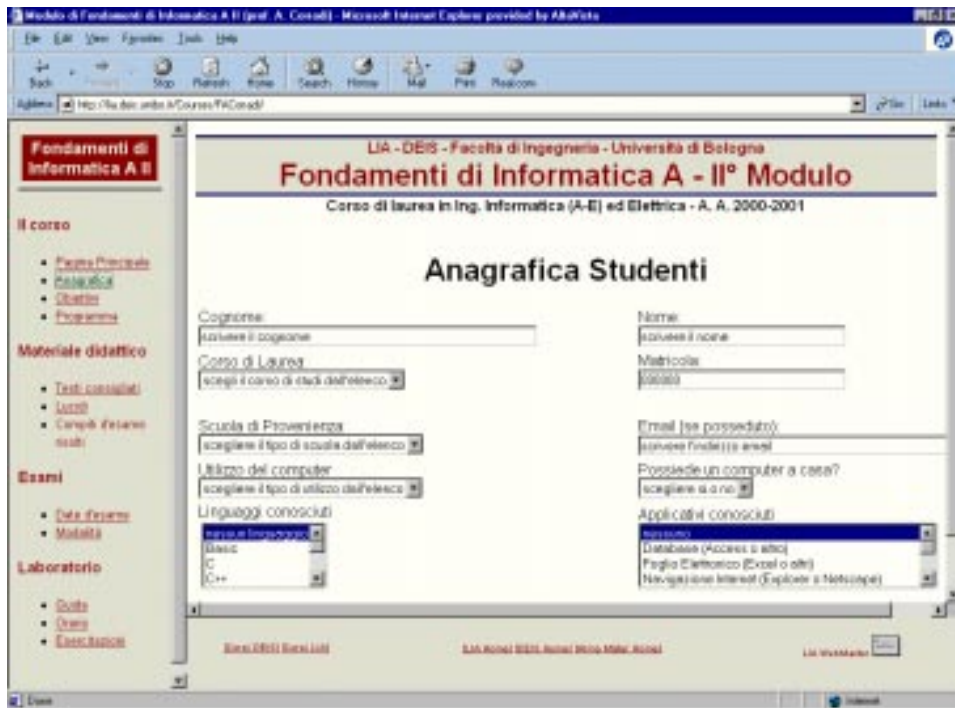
Modulo di Fondamenti di Informatica A II (prof. A. Corradi) - Microsoft Internet Explorer provided by AltaVista

File Edit View Favorites Tools Help

Back Forward Stop Refresh Home Search History Mail Print Realcom

Address http://lia.deis.unibo.it/Courses/FACorradi/ Go Links

Fondamenti di Informatica A II

Il corso

- Pagina Principale
- Anagrafica
- Obiettivi
- Programma

Materiale didattico

- Testi consigliati
- Lucidi
- Compiti d'esame risolti

Esami

- Date d'esame
- Modalità

Laboratorio

- Guida
- Orario
- Esercitazioni

LIA - DEIS - Facoltà di Ingegneria - Università di Bologna

Fondamenti di Informatica A - II° Modulo

Corso di laurea in Ing. Informatica (A-E) ed Elettrica - A. A. 2000-2001

Anagrafica Studenti

Cognome:
scrivere il cognome

Nome:
scrivere il nome

Corso di Laurea:
scegli il corso di studi dall'elenco

Matricola:
000000

Scuola di Provenienza:
scegliere il tipo di scuola dall'elenco

Email (se posseduto):
scrivere l'indirizzo email

Utilizzo del computer:
scegliere il tipo di utilizzo dall'elenco

Possiede un computer a casa?
scegliere si o no

Linguaggi conosciuti:
nessun linguaggio
Basic
C
C++

Applicativi conosciuti:
nessuno
Database (Access o altro)
Foglio Elettronico (Excel o altri)
Navigazione Internet (Explorer o Netscape)

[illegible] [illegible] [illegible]

LIA WebMaster

Done Internet